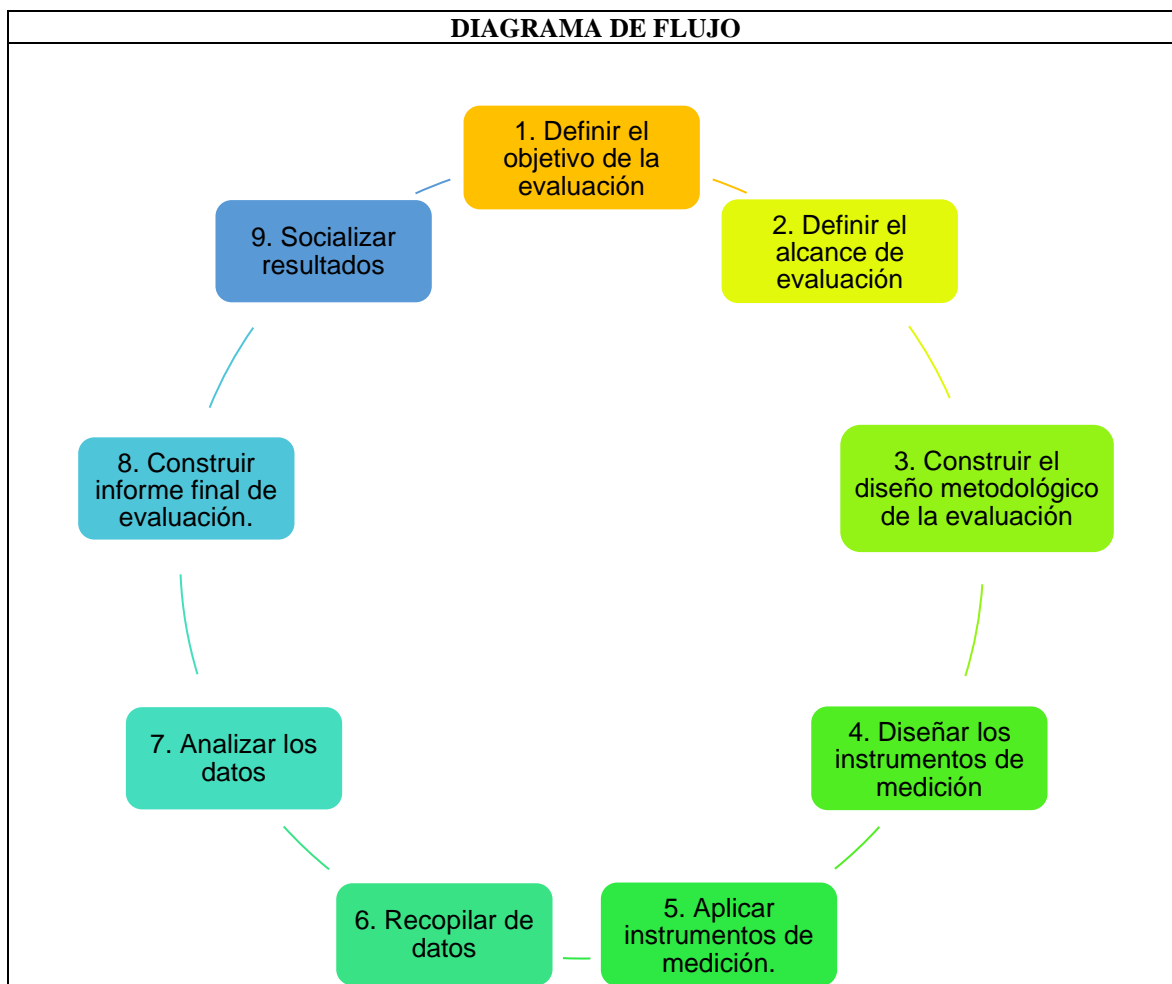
DIAGRAMA DE FLUJO

1. Definir el objetivo de la evaluación

2. Definir el alcance de evaluación

3. Construir el diseño metodológico de la evaluación

4. Diseñar los instrumentos de medición

5. Aplicar instrumentos de medición.

6. Recopilar de datos

7. Analizar los datos

8. Construir informe final de evaluación.

9. Socializar resultados